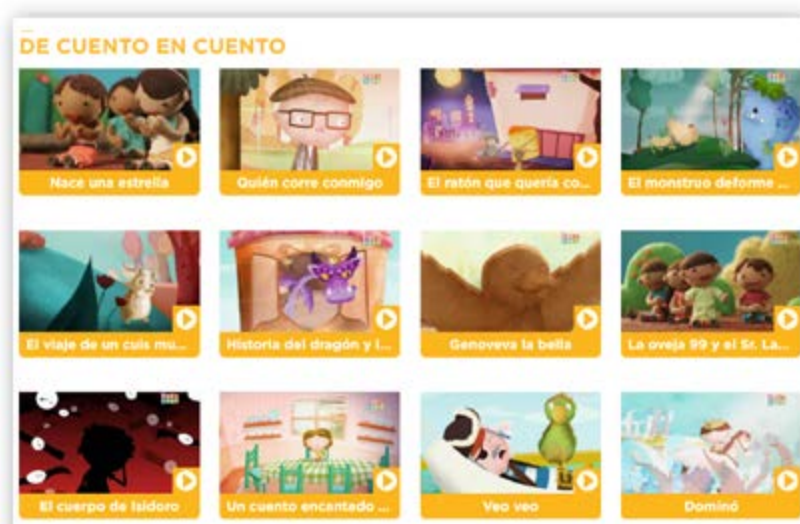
DE CUENTO EN CUENTO

Nace una estrella

Quién corre conmigo

El ratón que quería co...

El monstruo deforme ...

El viaje de un cuis mu...

Historia del dragón y l...

Genoveva la bella

La oveja 99 y el Sr. La...

El cuerpo de Isidoro

Un cuento encantado ...

Veo veo

Dominó